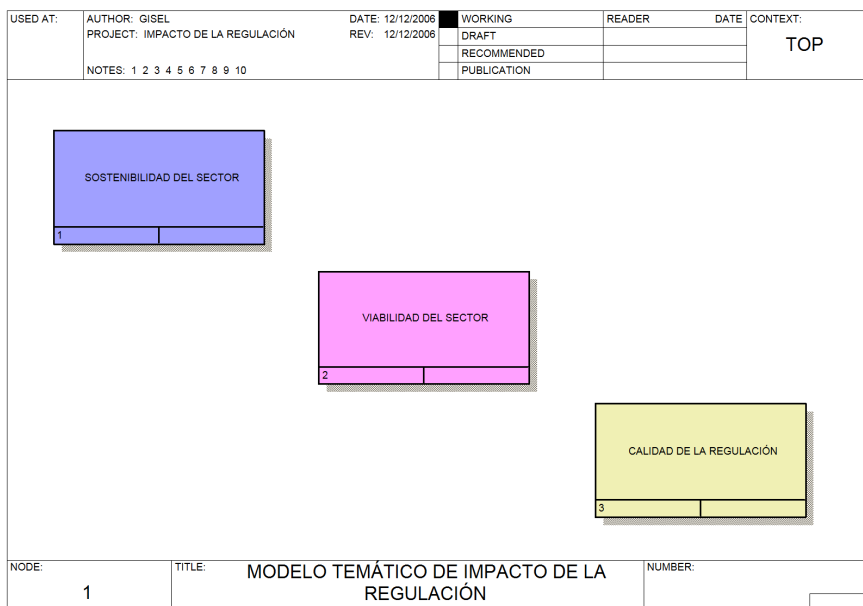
| USED AT: | AUTHOR: GISEL<br>PROJECT: IMPACTO DE LA REGULACIÓN<br>NOTES: 1 2 3 4 5 6 7 8 9 10 | DATE: 12/12/2006<br>REV: 12/12/2006 | | WORKING<br>DRAFT<br>RECOMMENDED<br>PUBLICATION | READER | DATE | CONTEXT:<br>TOP |
|---|---|---|---|---|---|---|---|

SOSTENIBILIDAD DEL SECTOR

1

VIABILIDAD DEL SECTOR

2

CALIDAD DE LA REGULACIÓN

3

| NODE:<br>1 | TITLE:<br>MODELO TEMÁTICO DE IMPACTO DE LA REGULACIÓN | NUMBER: |
|---|---|---|